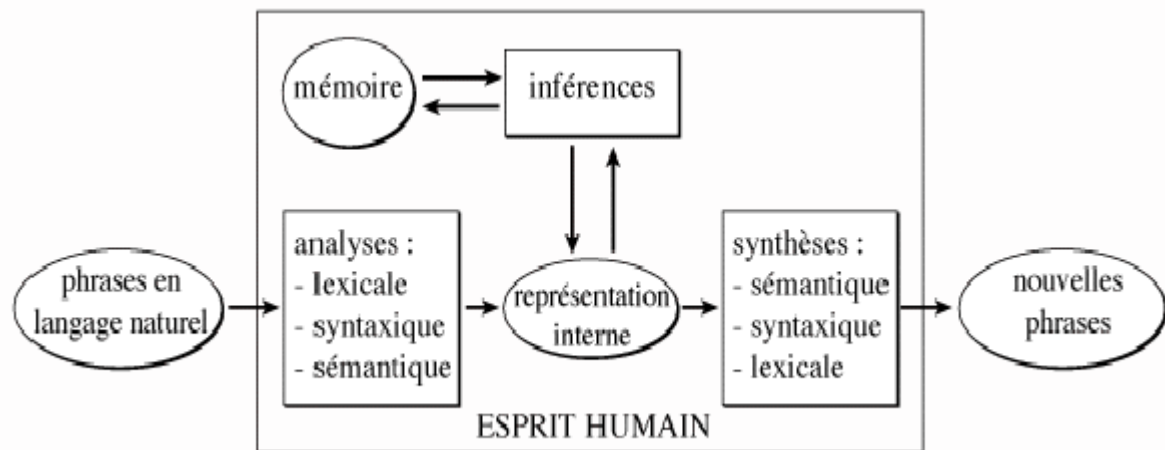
mémoire

inférences

phrases en langage naturel

analyses :
- lexicale
- syntaxique
- sémantique

représentation interne

synthèses :
- sémantique
- syntaxique
- lexicale

nouvelles phrases

ESPRIT HUMAIN